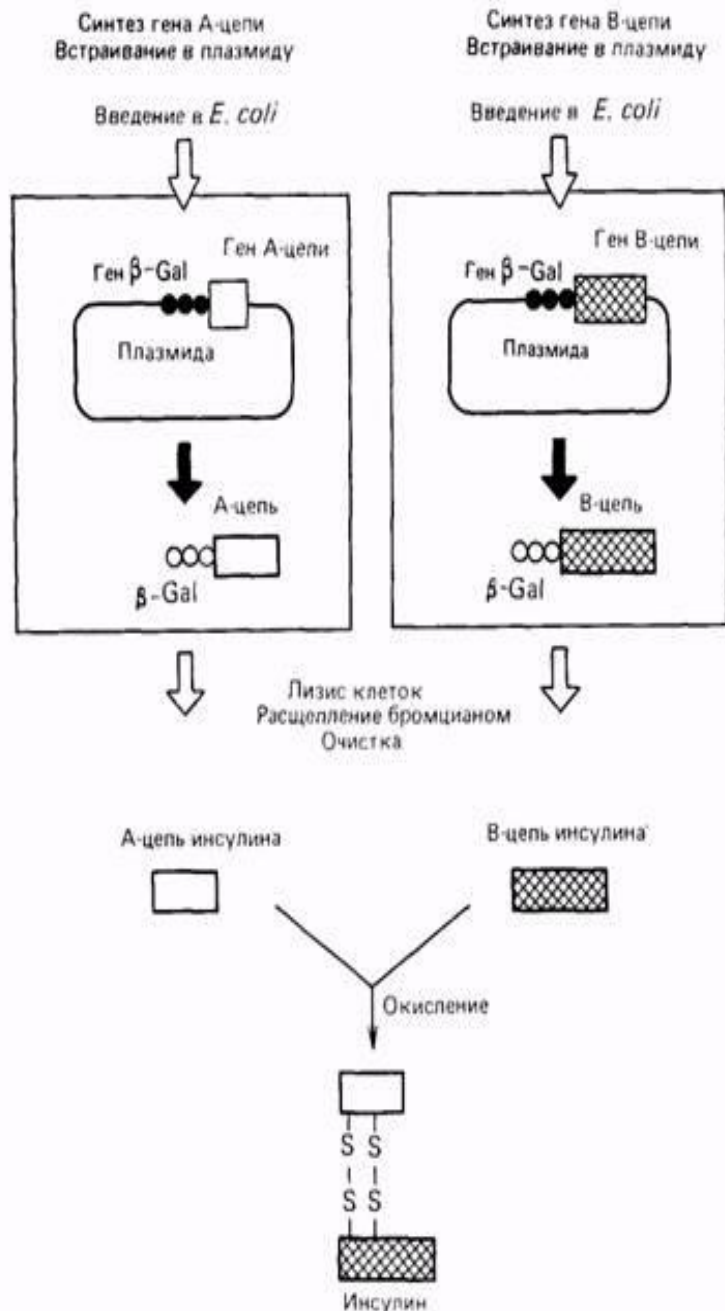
Синтез гена А-цепи
Встраивание в плазмиду

Синтез гена В-цепи
Встраивание в плазмиду

Введение в *E. coli*

Введение в *E. coli*

Ген $\beta$-Gal
Ген А-цепи
Плазмида
А-цепь
$\beta$-Gal

Ген $\beta$-Gal
Ген В-цепи
Плазмида
В-цепь
$\beta$-Gal

Лизис клеток
Расщепление бромцианом
Очистка

А-цепь инсулина

В-цепь инсулина

Окисление

S S
S S

Инсулин